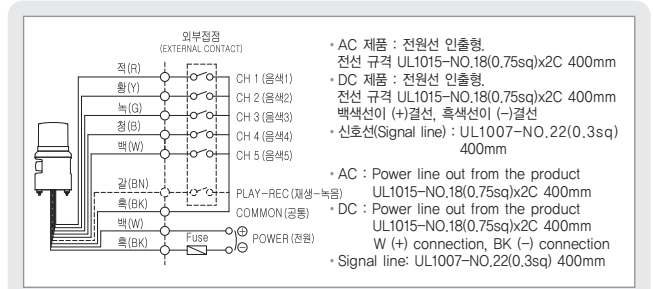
외부접점
(EXTERNAL CONTACT)

적(R)
황(Y)
녹(G)
청(B)
백(W)
갈(BN)
흑(BK)
백(W)
흑(BK)

CH 1 (음색1)
CH 2 (음색2)
CH 3 (음색3)
CH 4 (음색4)
CH 5 (음색5)
PLAY–REC (재생–녹음)
COMMON (공통)
Fuse
$\oplus$
$\ominus$
POWER (전원)

• AC 제품 : 전원선 인출형.
전선 규격 UL1015–NO.18(0.75sq)x2C 400mm
• DC 제품 : 전원선 인출형.
전선 규격 UL1015–NO.18(0.75sq)x2C 400mm
백색선이 (+)결선, 흑색선이 (–)결선
• 신호선(Signal line) : UL1007–NO.22(0.3sq) 400mm

• AC : Power line out from the product UL1015–NO.18(0.75sq)x2C 400mm
• DC : Power line out from the product UL1015–NO.18(0.75sq)x2C 400mm
W (+) connection, BK (–) connection
• Signal line: UL1007–NO.22(0.3sq) 400mm